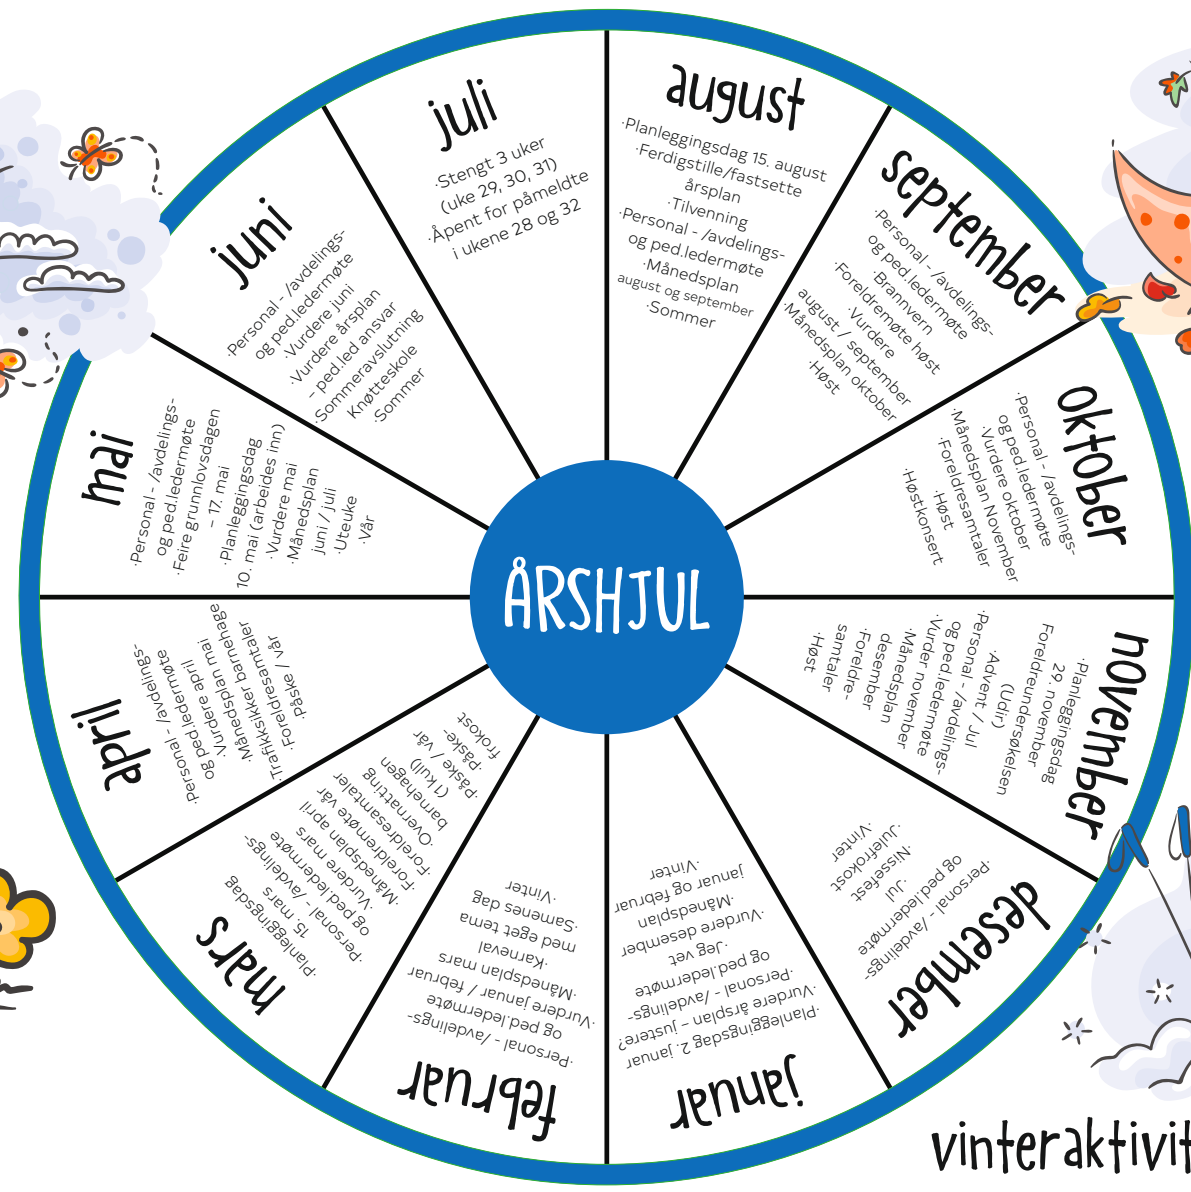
ÅRSHJUL

august
·Planleggingsdag 15. august
·Ferdigstille/fastsette årsplan
·Tilvenning
·Personal - /avdelings- og ped.ledermøte
·Månedsplan august og september
·Sommer

september
·Personal - /avdelings- og ped.ledermøte
·Brannvern
·Foreldremøte høst
·Vurdere august / september
·Månedsplan oktober
·Høst

oktober
·Personal - /avdelings- og ped.ledermøte
·Vurdere oktober
·Månedsplan November
·Foreldresamtaler
·Høst
·Høstkonsert

november
·Planleggingsdag 29. november
·Foreldreundersøkelsen (Udir)
·Advent / Jul
·Personal - /avdelings- og ped.ledermøte
·Vurder november
·Månedsplan desember
·Foreldre-samtaler
·Høst

desember
·Personal - /avdelings- og ped.ledermøte
·Jul
·Nissefest
·Julefrokost
·Vinter

januar
·Planleggingsdag 2. januar
·Vurdere årsplan – justere?
·Personal - /avdelings- og ped.ledermøte
·Jeg vet
·Vurdere desember
·Månedsplan januar og februar
·Vinter

februar
·Personal - /avdelings- og ped.ledermøte
·Vurdere januar / februar
·Månedsplan mars
·Karneval med eget tema
·Samenes dag
·Vinter

mars
·Planleggingsdag 15. mars
·Personal - /avdelings- og ped.ledermøte
·Vurdere mars
·Månedsplan april
·Foreldremøte vår
·Overnatting i barnehagen (1 kull)
·Påske / vår
·Påske-frokost

april
·Personal - /avdelings- og ped.ledermøte
·Vurdere april
·Månedsplan mai
·Vurdere barnehage
·Trafikksikker barnehage
·Foreldresamtaler
·Påske / vår

mai
·Personal - /avdelings- og ped.ledermøte
·Feire grunnlovsdagen – 17. mai
·Planleggingsdag 10. mai (arbeides inn)
·Vurdere mai
·Månedsplan juni / juli
·Uteuke
·Vår

juni
·Personal - /avdelings- og ped.ledermøte
·Vurdere juni
·Vurdere årsplan – ped.led ansvar
·Sommeravslutning
·Knøtteskole
·Sommer

juli
·Stengt 3 uker (uke 29, 30, 31)
·Åpent for påmeldte i ukene 28 og 32

vinteraktivit